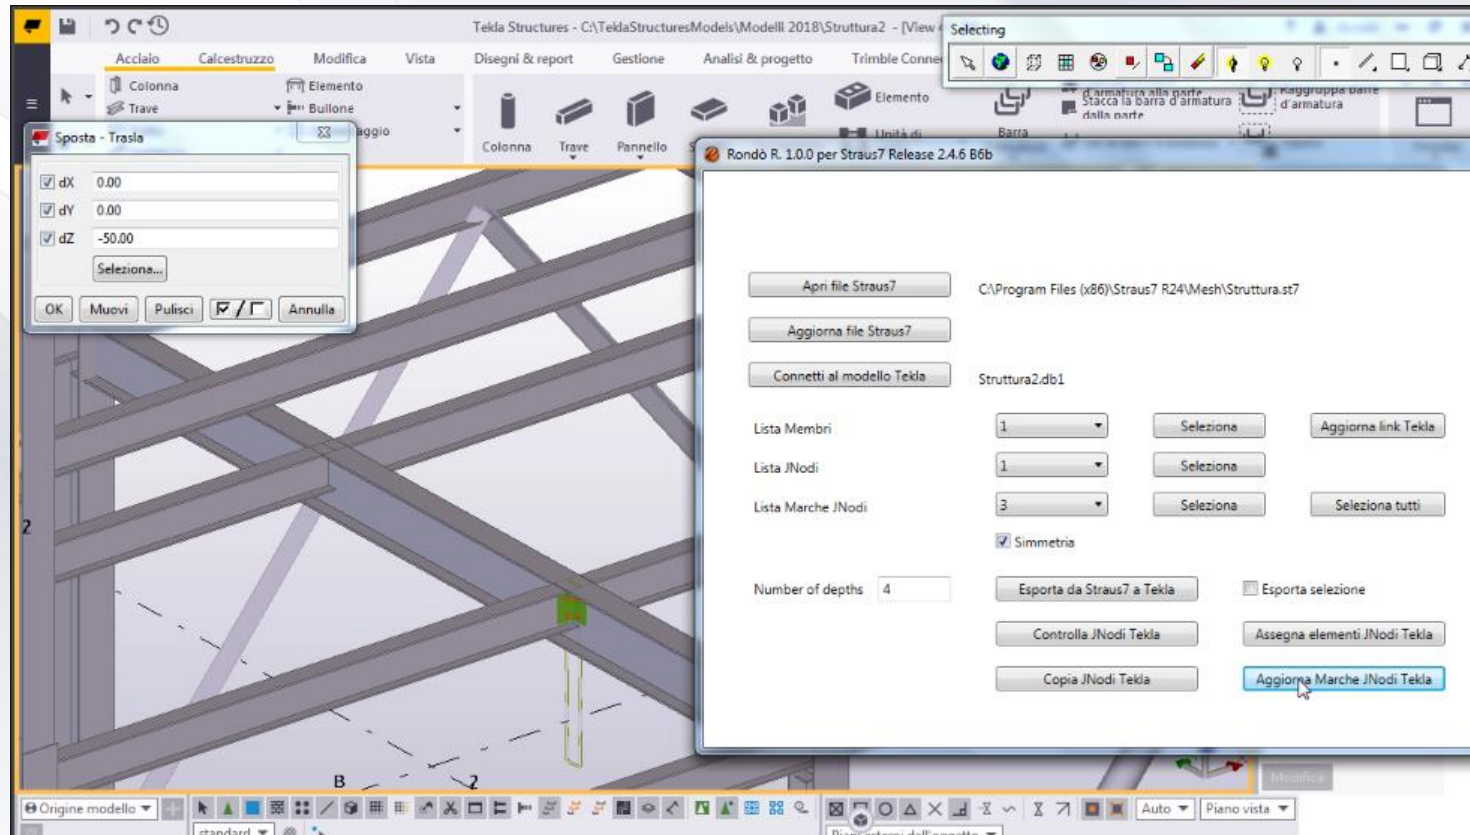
Tekla Structures - C:\TeklaStructuresModels\Modelli 2018\Struttura2 - [View

Selecting

Acciaio Calcestruzzo Modifica Vista Disegni & report Gestione Analisi & progetto Trimble Conne

Colonna
Trave
Elemento
Bullone

Colonna Trave Pannello

Elemento
Unità di
Barra
Stacca la barra d'armatura dalla parte
Raggruppa barre d'armatura

Sposta - Trasla

dX 0.00
dY 0.00
dZ -50.00
Seleziona...

OK Muovi Pulisci Annulla

Rondò R. 1.0.0 per Straus7 Release 2.4.6 B6b

Apri file Straus7 C:\Program Files (x86)\Straus7 R24\Mesh\Struttura.st7

Aggiorna file Straus7

Connetti al modello Tekla Struttura2.db1

Lista Membri 1 Seleziona Aggiorna link Tekla

Lista JNodi 1 Seleziona

Lista Marche JNodi 3 Seleziona Seleziona tutti

Simmetria

Number of depths 4 Esporta da Straus7 a Tekla Esporta selezione

Controlla JNodi Tekla Assegna elementi JNodi Tekla

Copia JNodi Tekla Aggiorna Marche JNodi Tekla

2

B 2

Origine modello

standard

Auto Piano vista

Modifica